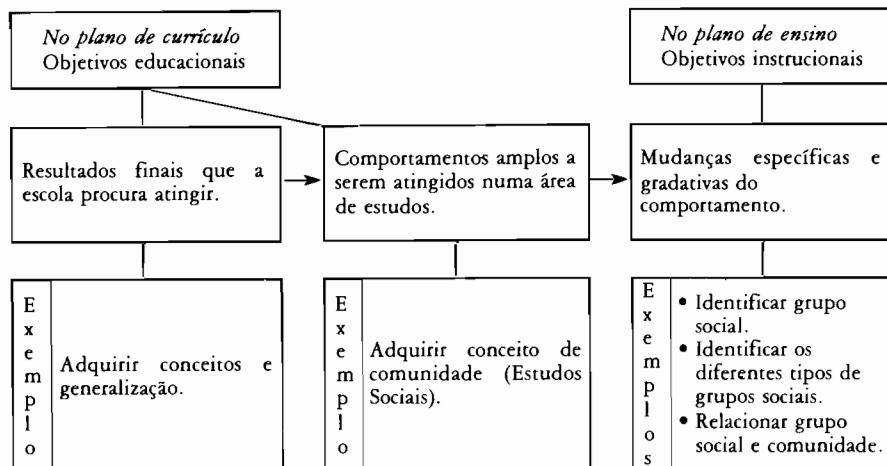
*No plano de currículo*
Objetivos educacionais

*No plano de ensino*
Objetivos instrucionais

Resultados finais que a escola procura atingir.

Comportamentos amplos a serem atingidos numa área de estudos.

Mudanças específicas e gradativas do comportamento.

Exemplo

Adquirir conceitos e generalização.

Exemplo

Adquirir conceito de comunidade (Estudos Sociais).

Exemplos

• Identificar grupo social.
• Identificar os diferentes tipos de grupos sociais.
• Relacionar grupo social e comunidade.